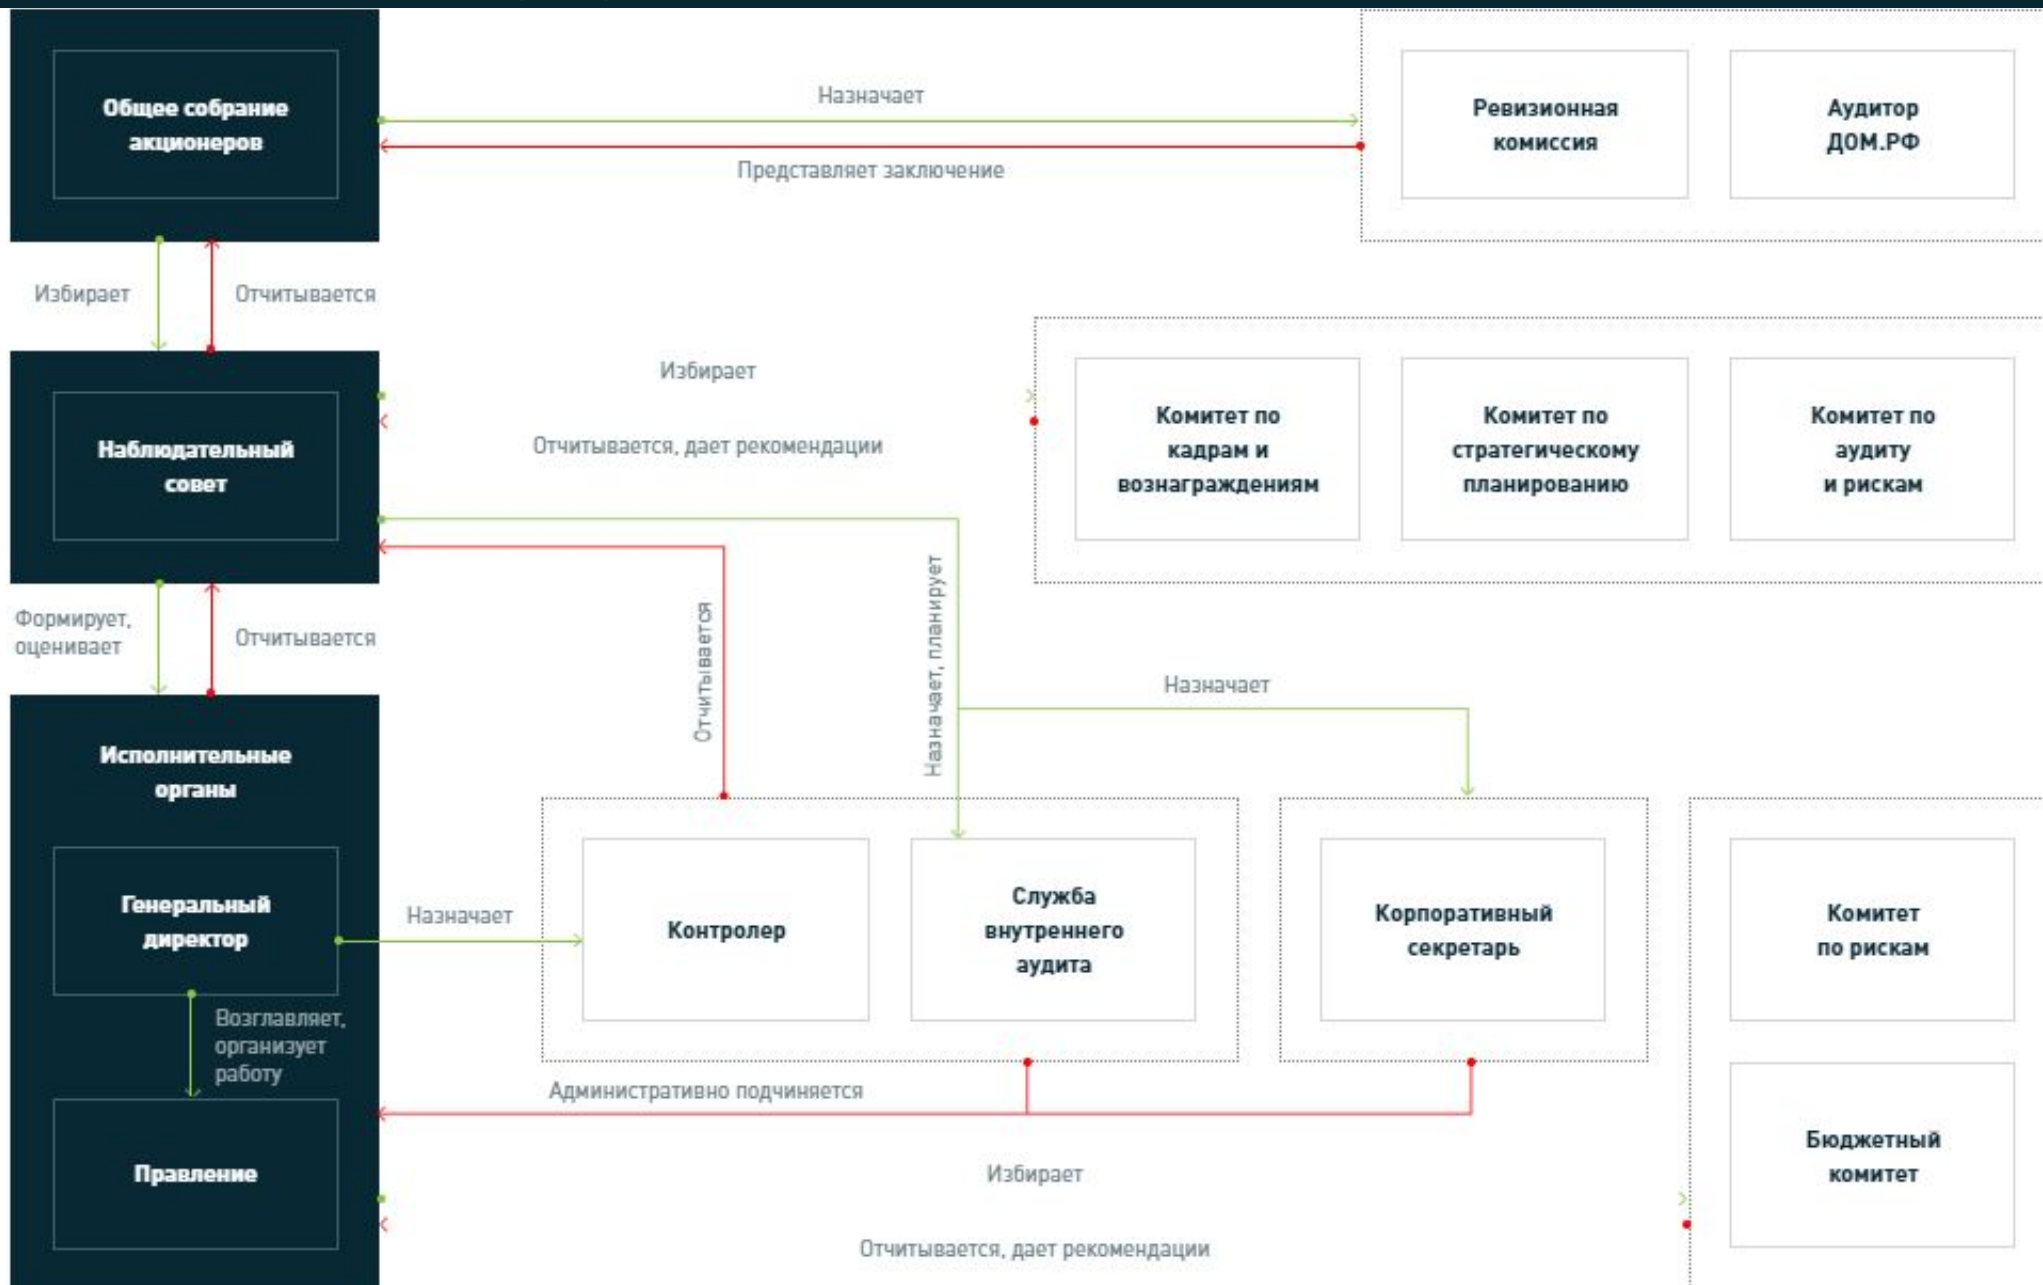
Общее собрание акционеров

Назначает

Представляет заключение

Ревизионная комиссия

Аудитор ДОМ.РФ

Избирает

Отчитывается

Наблюдательный совет

Избирает

Отчитывается, дает рекомендации

Комитет по кадрам и вознаграждениям

Комитет по стратегическому планированию

Комитет по аудиту и рискам

Формирует, оценивает

Отчитывается

Отчитывается

Назначает, планирует

Назначает

Исполнительные органы

Генеральный директор

Назначает

Контролер

Служба внутреннего аудита

Корпоративный секретарь

Комитет по рискам

Возглавляет, организует работу

Административно подчиняется

Правление

Избирает

Отчитывается, дает рекомендации

Бюджетный комитет